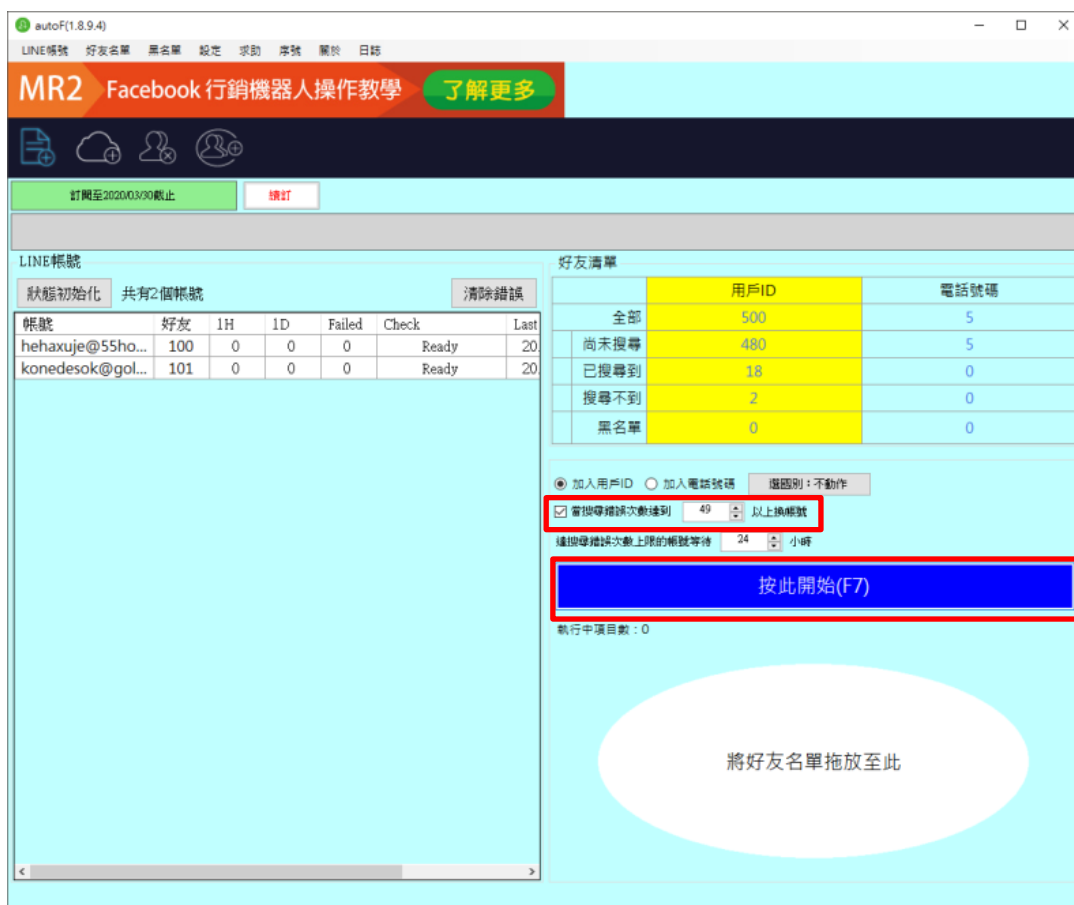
autoF(1.8.9.4)

LINE帳號 好友名單 黑名單 設定 求助 序號 關於 日誌

MR2 Facebook 行銷機器人操作教學 了解更多

訂閱至2020/03/30截止 續訂

LINE帳號

狀態初始化 共有2個帳號 清除錯誤

| 帳號 | 好友 | 1H | 1D | Failed | Check | Last |
|---|---|---|---|---|---|---|
| hehaxuje@55ho... | 100 | 0 | 0 | 0 | Ready | 20 |
| konedesok@gol... | 101 | 0 | 0 | 0 | Ready | 20 |

好友清單

| | 用戶ID | 電話號碼 |
|---|---|---|
| 全部 | 500 | 5 |
| 尚未搜尋 | 480 | 5 |
| 已搜尋到 | 18 | 0 |
| 搜尋不到 | 2 | 0 |
| 黑名單 | 0 | 0 |

加入用戶ID 加入電話號碼 選國別：不動作

當搜尋錯誤次數達到 49 以上換帳號

達搜尋錯誤次數上限的帳號等待 24 小時

按此開始(F7)

執行中項目數：0

將好友名單拖放至此